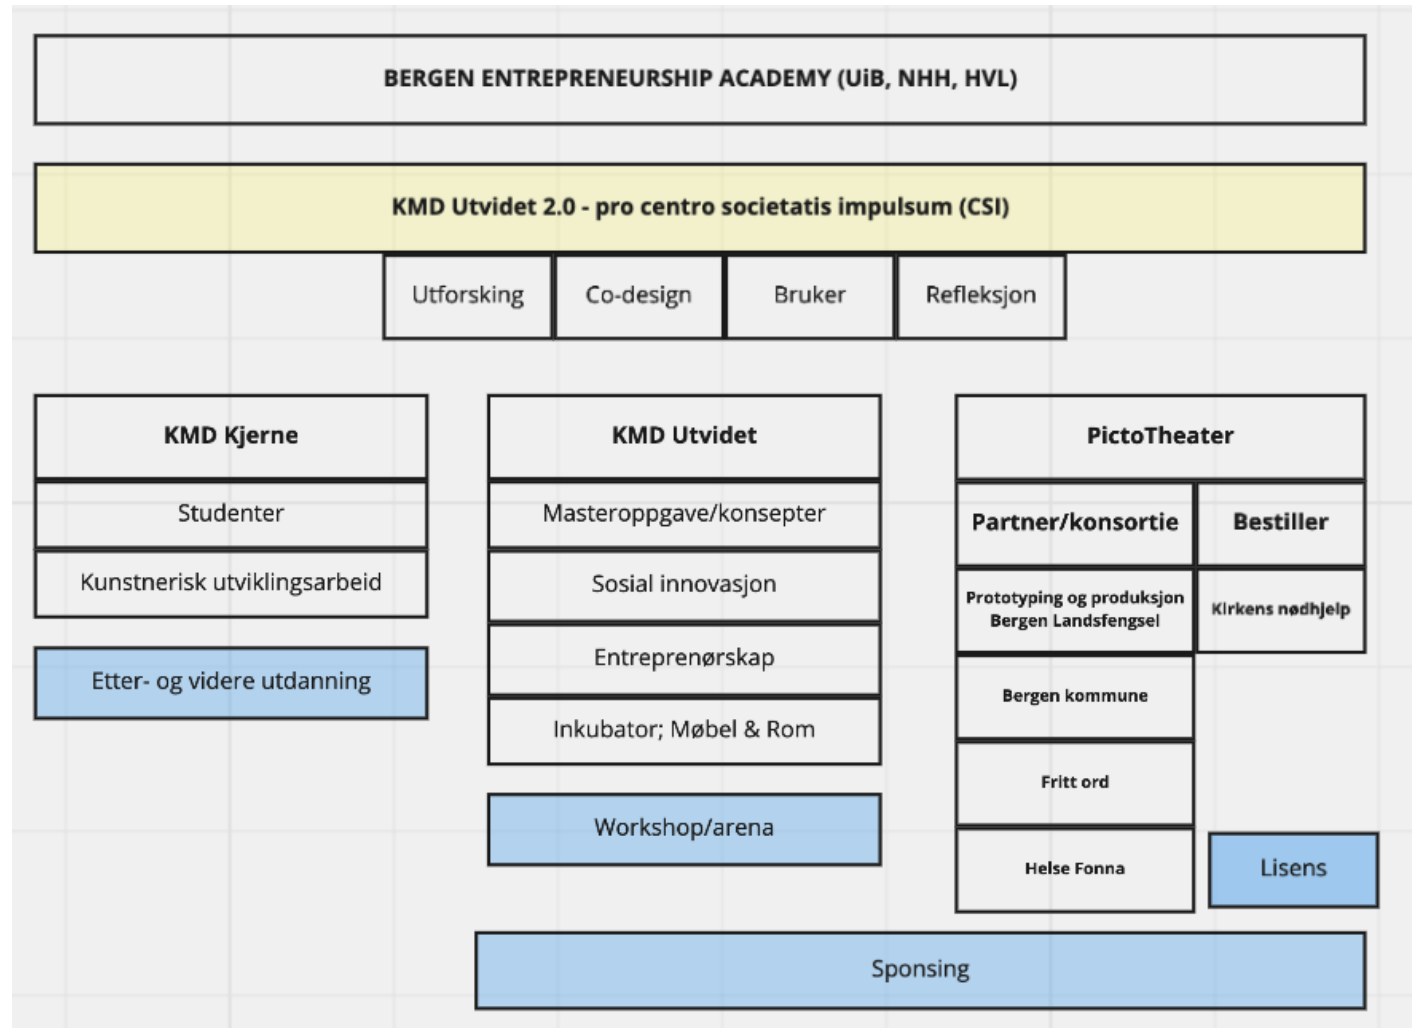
BERGEN ENTREPRENEURSHIP ACADEMY (UiB, NHH, HVL)

KMD Utvidet 2.0 - pro centro societatis impulsum (CSI)

Utforsking

Co-design

Bruker

Refleksjon

KMD Kjerne

Studenter

Kunstnerisk utviklingsarbeid

Etter- og videre utdanning

KMD Utvidet

Masteroppgave/konsepter

Sosial innovasjon

Entreprenørskap

Inkubator; Møbel & Rom

Workshop/arena

PictoTheater

Partner/konsortie

Bestiller

Prototyping og produksjon Bergen Landsfengsel

Kirkens nødhjelp

Bergen kommune

Fritt ord

Helse Fonna

Lisens

Sponsing